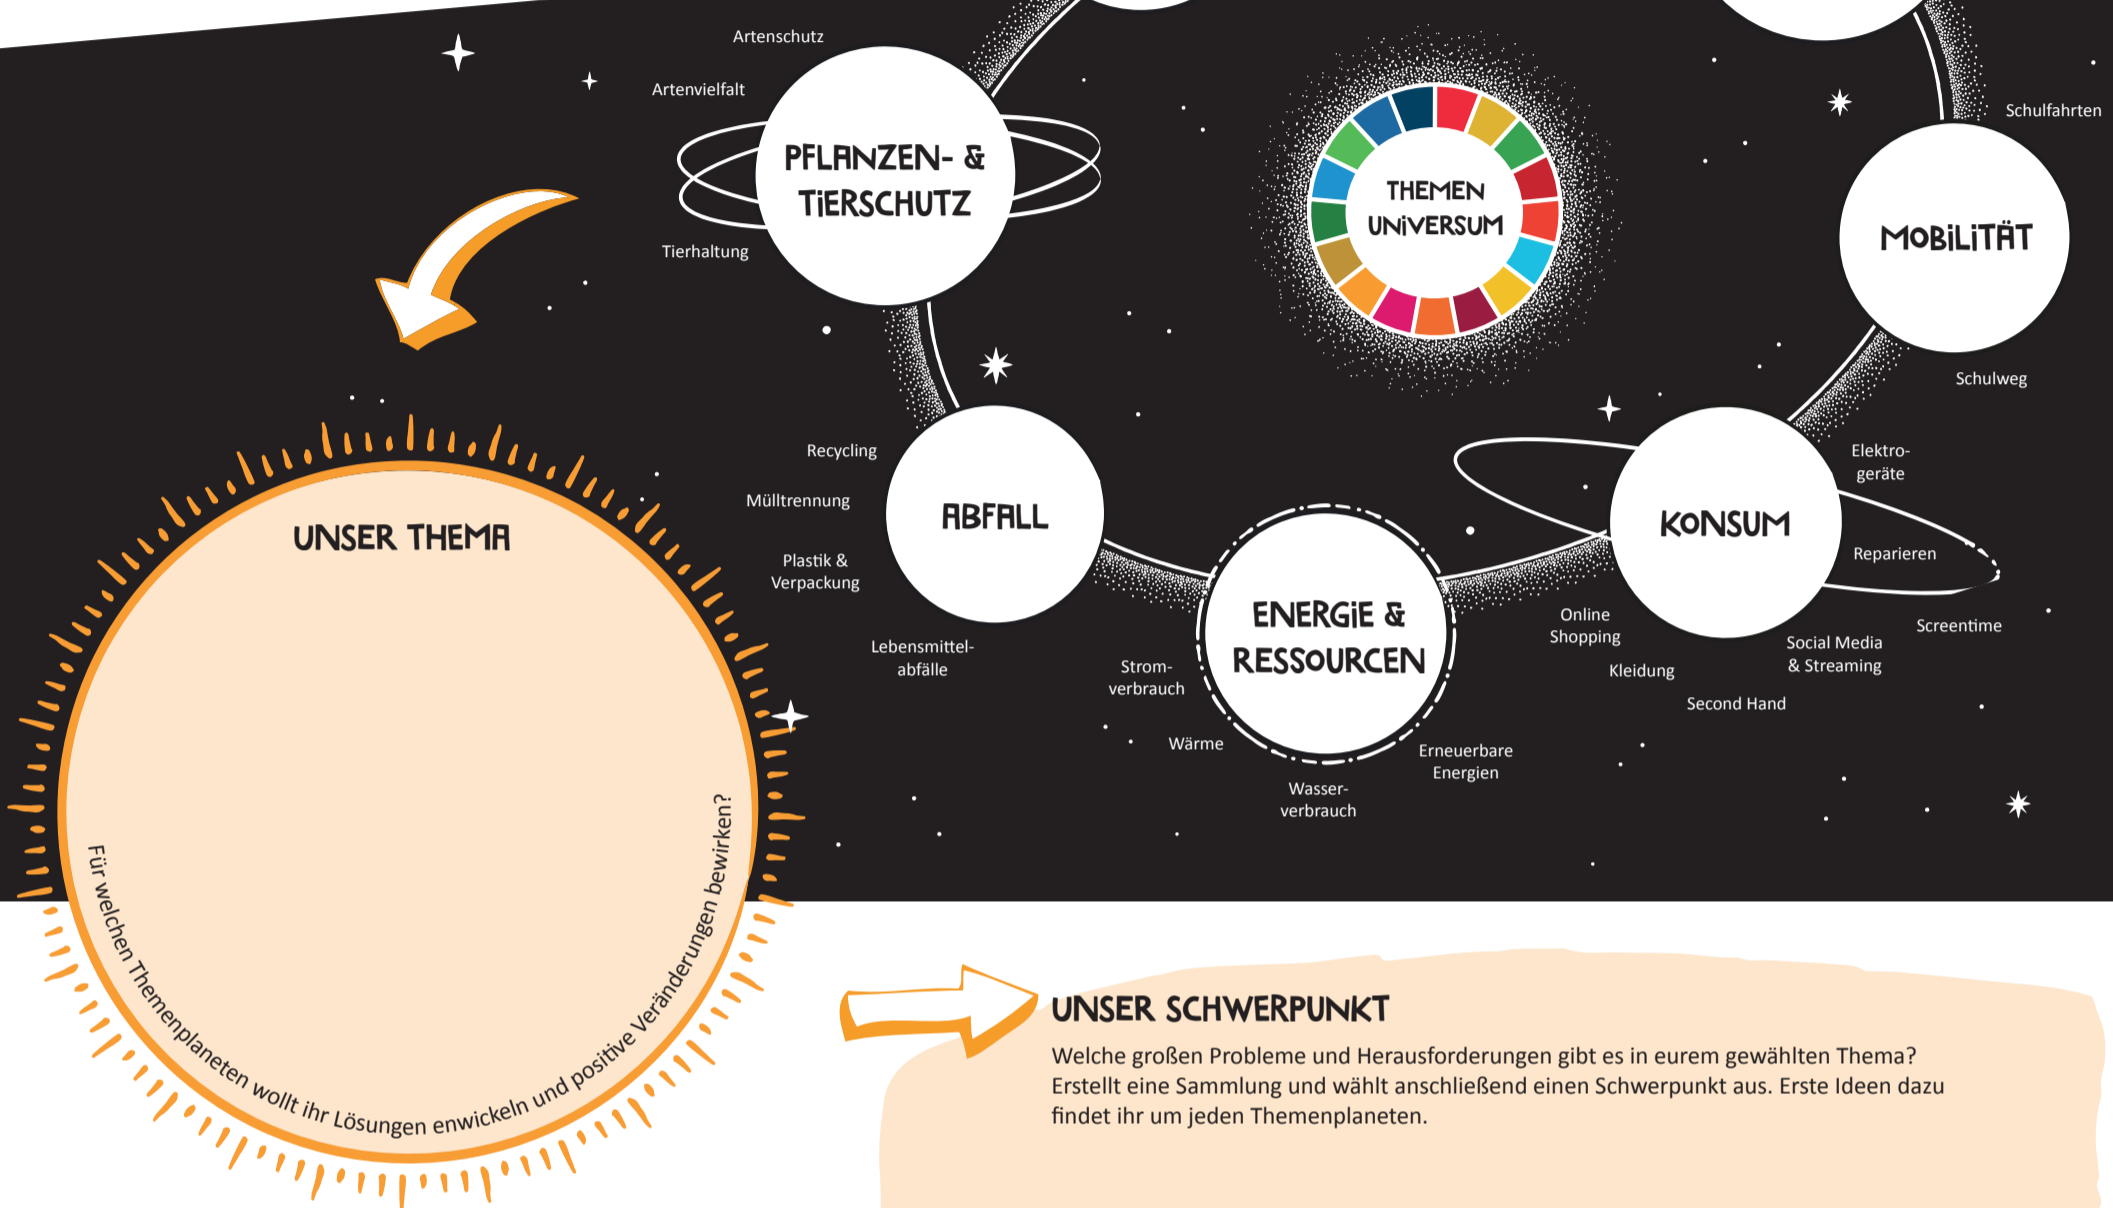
Artenschutz
Artenvielfalt
PFLANZEN- & TIERSCHUTZ
Tierhaltung

THEMEN UNIVERSUM

Schulfahrten
MOBILITÄT
Schulweg

Recycling
Mülltrennung
Plastik & Verpackung
ABFALL
Lebensmittelabfälle

ENERGIE & RESSOURCEN
Stromverbrauch
Wärme
Wasserverbrauch
Erneuerbare Energien

KONSUM
Elektrogeräte
Reparieren
Screentime
Online Shopping
Kleidung
Social Media & Streaming
Second Hand

UNSER THEMA
Für welchen Themenplaneten wollt ihr Lösungen enwickeln und positive Veränderungen bewirken?

UNSER SCHWERPUNKT
Welche großen Probleme und Herausforderungen gibt es in eurem gewählten Thema? Erstellt eine Sammlung und wählt anschließend einen Schwerpunkt aus. Erste Ideen dazu findet ihr um jeden Themenplaneten.